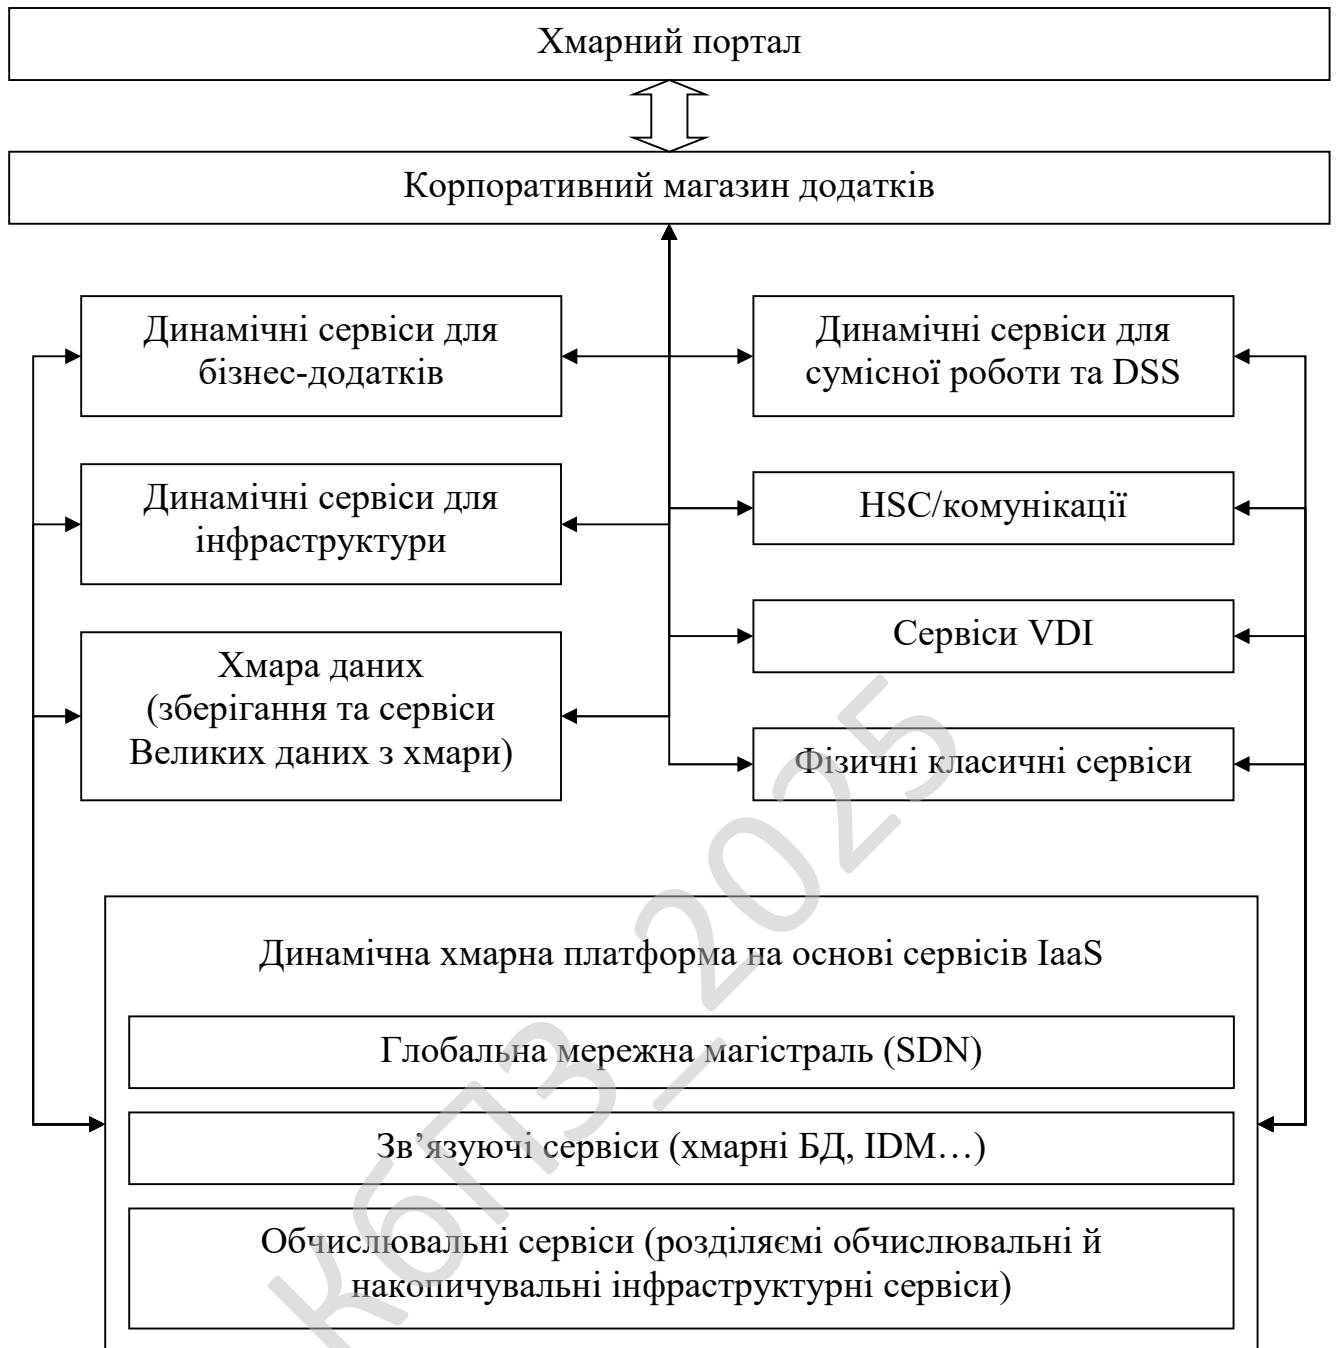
Хмарний портал

Корпоративний магазин додатків

Динамічні сервіси для бізнес-додатків

Динамічні сервіси для сумісної роботи та DSS

Динамічні сервіси для інфраструктури

HSC/комунікації

Сервіси VDI

Хмара даних (зберігання та сервіси Великих даних з хмари)

Фізичні класичні сервіси

Динамічна хмарна платформа на основі сервісів IaaS

Глобальна мережна магістраль (SDN)

Зв’язуючі сервіси (хмарні БД, IDM…)

Обчислювальні сервіси (розділяємі обчислювальні й накопичувальні інфраструктурні сервіси)

КбП3 - 2025